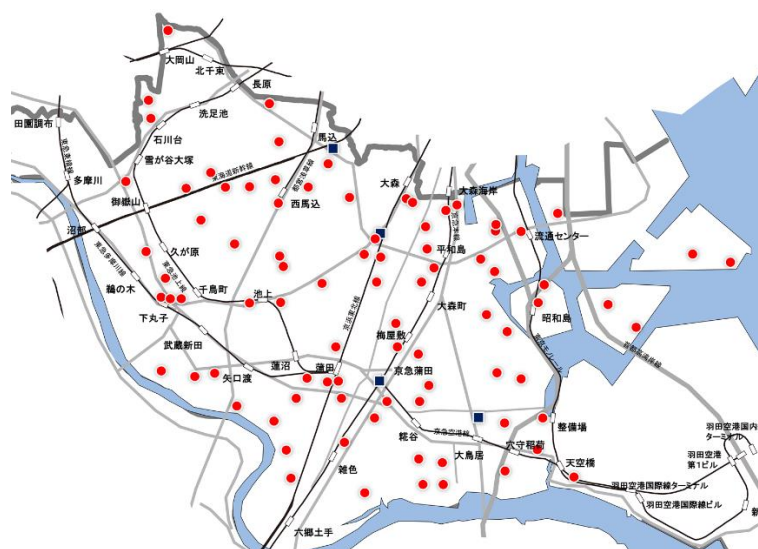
大岡山
北千束
長原
洗足池
田園調布
石川台
馬込
雪が谷大塚
東海道新幹線
都営浅草線
多摩川
大森
大森海岸
御嶽山
西馬込
沼部
東急多摩川線
久が原
平和島
流通センター
東急池上線
千鳥町
鵜の木
池上
京浜東北線
下丸子
大森町
昭和島
武蔵新田
梅屋敷
矢口渡
蓮沼
蒲田
京急蒲田
京急空港線
整備場
羽田空港国内線ターミナル
糀谷
穴守稲荷
大鳥居
天空橋
羽田空港第1ビル
雑色
羽田空港国際線ターミナル
羽田空港国際線ビル
六郷土手